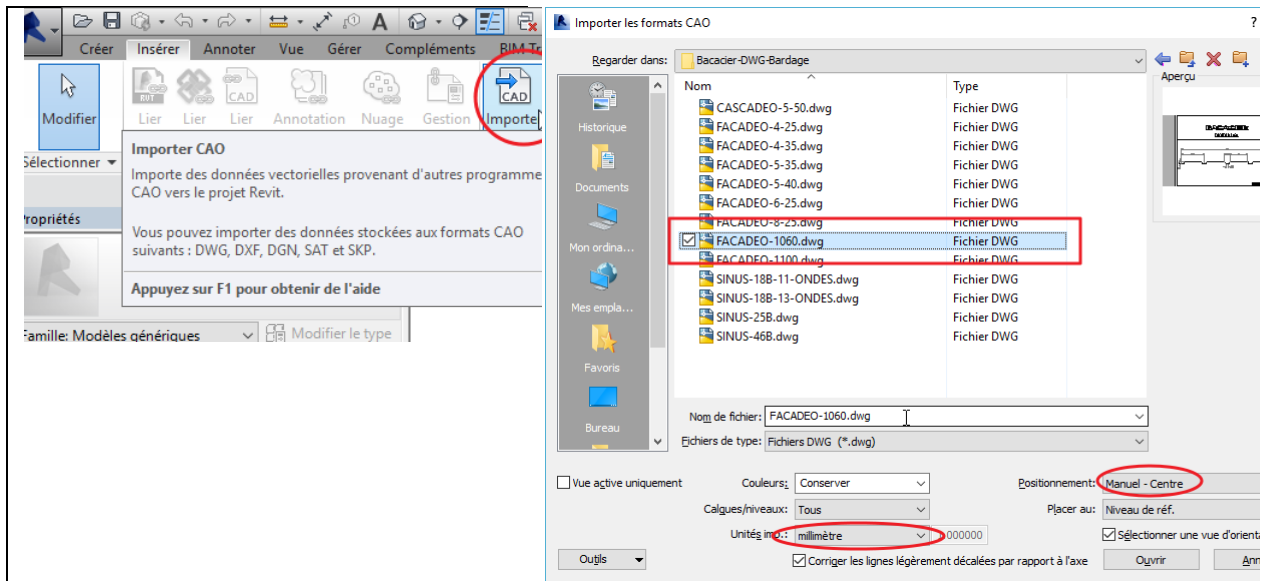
Créer Insérer Annoter Vue Gérer Compléments BIM T

Modifier Lier Lier Lier Annotation Nuage Gestion Importer

CAD

Sélectionner

Propriétés

Importer CAO

Importe des données vectorielles provenant d'autres programme CAO vers le projet Revit.

Vous pouvez importer des données stockées aux formats CAO suivants : DWG, DXF, DGN, SAT et SKP.

Appuyez sur F1 pour obtenir de l'aide

Famille: Modèles génériques

Modifier le type

Importer les formats CAO

?

Regarder dans: Bacacier-DWG-Bardage

Aperçu

Historique

Documents

Mon ordina...

Mes empla...

Favoris

Bureau

| Nom | Type |
|---|---|
| CASCADEO-5-50.dwg | Fichier DWG |
| FACADEO-4-25.dwg | Fichier DWG |
| FACADEO-4-35.dwg | Fichier DWG |
| FACADEO-5-35.dwg | Fichier DWG |
| FACADEO-5-40.dwg | Fichier DWG |
| FACADEO-6-25.dwg | Fichier DWG |
| FACADEO-8-25.dwg | Fichier DWG |
| FACADEO-1060.dwg | Fichier DWG |
| FACADEO-1100.dwg | Fichier DWG |
| SINUS-18B-11-ONDES.dwg | Fichier DWG |
| SINUS-18B-13-ONDES.dwg | Fichier DWG |
| SINUS-25B.dwg | Fichier DWG |
| SINUS-46B.dwg | Fichier DWG |

Nom de fichier: FACADEO-1060.dwg

Fichiers de type: Fichiers DWG (*.dwg)

Vue active uniquement

Couleurs: Conserver

Calques/niveaux: Tous

Unités imp.: millimètre 000000

Positionnement: Manuel - Centre

Placer au: Niveau de réf.

Sélectionner une vue d'orienta

Outils

Corriger les lignes légèrement décalées par rapport à l'axe

Ouvrir

Ann